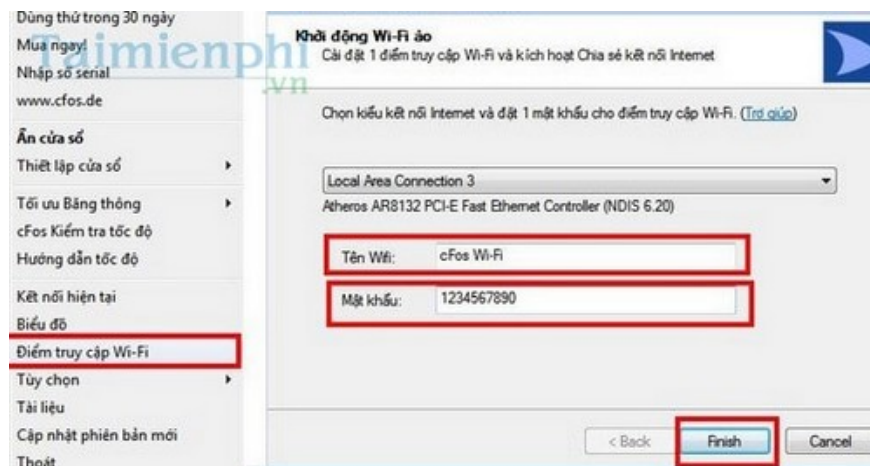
Dùng thử trong 30 ngày
Mua ngay!
Nhập số serial
www.cfos.de
Ẩn cửa sổ
Thiết lập cửa sổ
Tối ưu Băng thông
cFos Kiểm tra tốc độ
Hướng dẫn tốc độ
Kết nối hiện tại
Biểu đồ
Điểm truy cập Wi-Fi
Tùy chọn
Tài liệu
Cập nhật phiên bản mới
Thoát

Taimienphi.vn

Khởi động Wi-Fi ảo
Cài đặt 1 điểm truy cập Wi-Fi và kích hoạt Chia sẻ kết nối Internet

Chọn kiểu kết nối Internet và đặt 1 mật khẩu cho điểm truy cập Wi-Fi. (Trợ giúp)

Local Area Connection 3
Atheros AR8132 PCI-E Fast Ethernet Controller (NDIS 6.20)

Tên Wifi: cFos Wi-Fi
Mật khẩu: 1234567890

< Back
Finish
Cancel